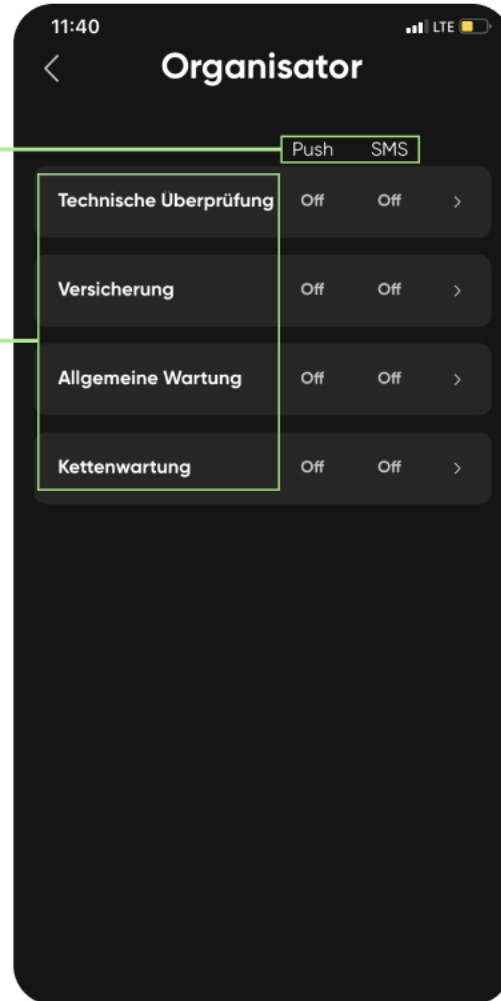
11:40
LTE

<
Organisator

Push SMS

| | Push | SMS | |
|---|---|---|---|
| Technische Uberprüfung | Off | Off | > |
| Versicherung | Off | Off | > |
| Allgemeine Wartung | Off | Off | > |
| Kettenwartung | Off | Off | > |